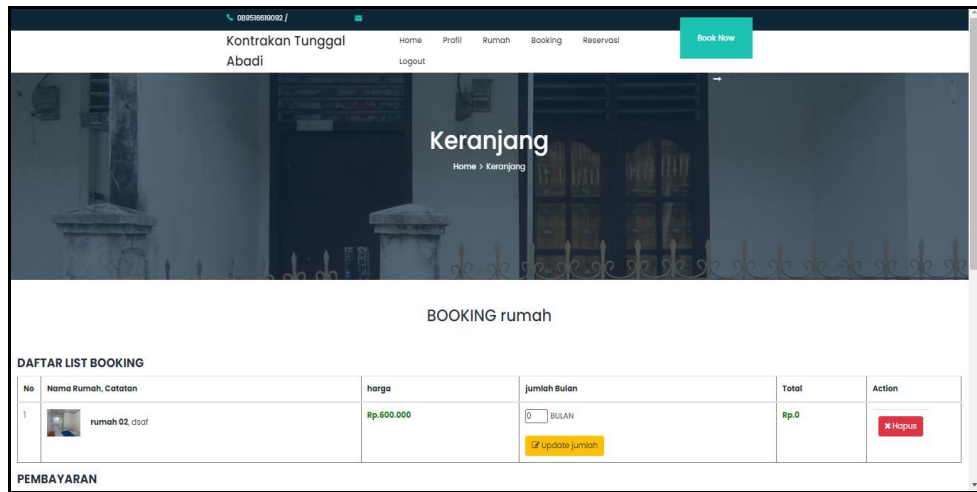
089516619092 /

Kontrakan Tunggal Abadi

Home Profil Rumah Booking Reservasi Logout

Book Now

Keranjang

Home > Keranjang

BOOKING rumah

DAFTAR LIST BOOKING

| No | Nama Rumah, Catatan | harga | jumlah Bulan | Total | Action |
|---|---|---|---|---|---|
| 1 | rumah 02, dsaf | Rp.600.000 | 0 BULAN Update jumlah | Rp.0 | Hapus |

PEMBAYARAN